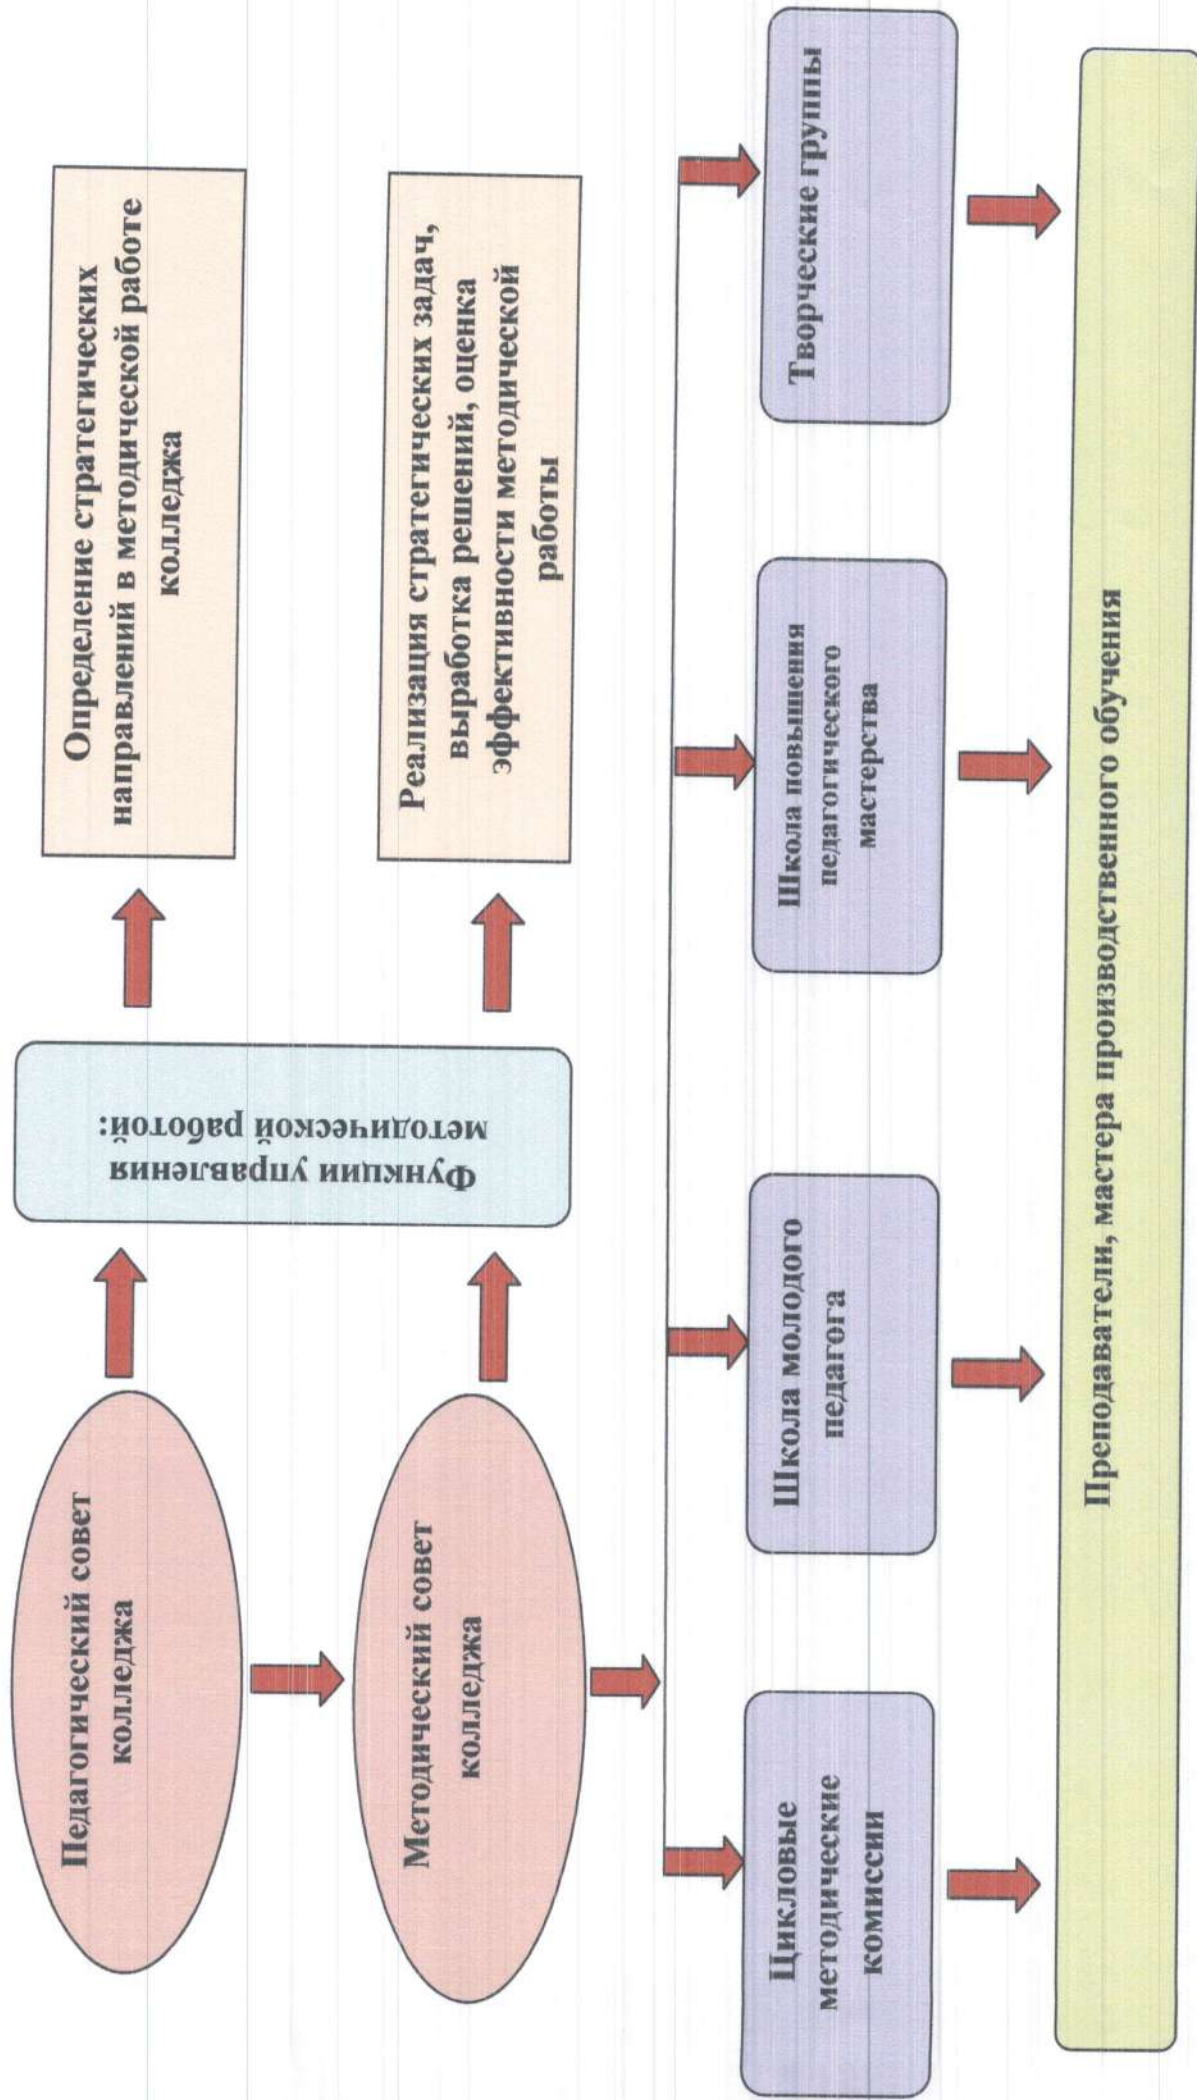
Функции управления методической работой:

Педагогический совет колледжа

Определение стратегических направлений в методической работе колледжа

Методический совет колледжа

Реализация стратегических задач, выработка решений, оценка эффективности методической работы

Цикловые методические комиссии

Школа молодого педагога

Школа повышения педагогического мастерства

Творческие группы

Преподаватели, мастера производственного обучения